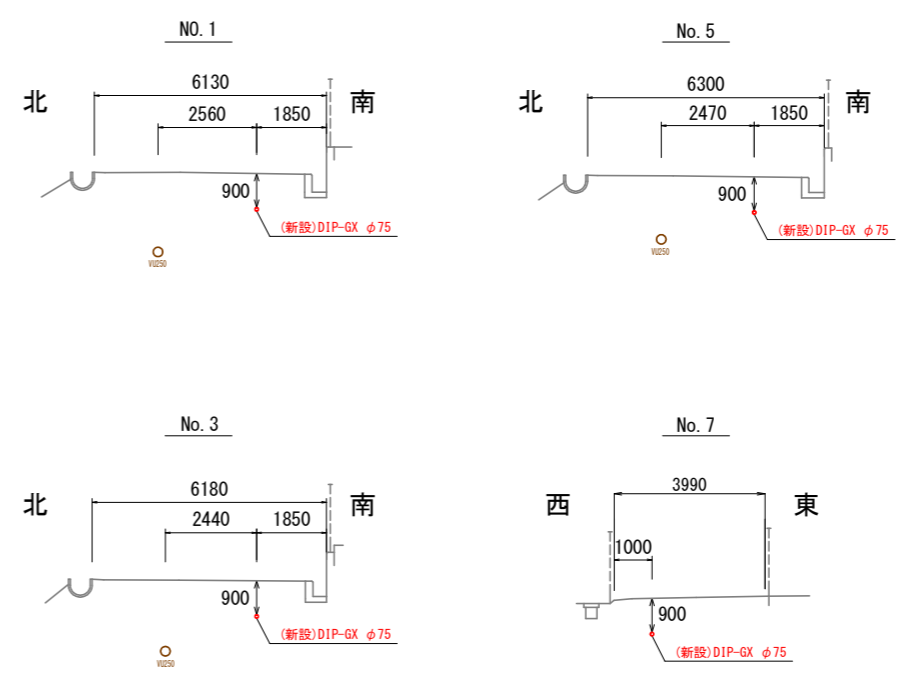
NO.1

北 南

6130
2560
1850
900
(新設)DIP-GX $\phi$75
VU250

No.5

北 南

6300
2470
1850
900
(新設)DIP-GX $\phi$75
VU250

No.3

北 南

6180
2440
1850
900
(新設)DIP-GX $\phi$75
VU250

No.7

西 東

3990
1000
900
(新設)DIP-GX $\phi$75